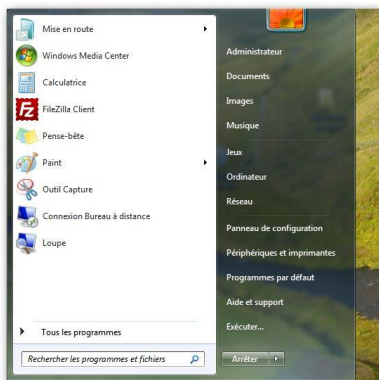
Mise en route
Windows Media Center
Calculatrice
FileZilla Client
Pense-bête
Paint
Outil Capture
Connexion Bureau à distance
Loupe
Tous les programmes
Rechercher les programmes et fichiers

Administrateur
Documents
Images
Musique
Jeux
Ordinateur
Réseau
Panneau de configuration
Périphériques et imprimantes
Programmes par défaut
Aide et support
Exécuter...
Arrêter